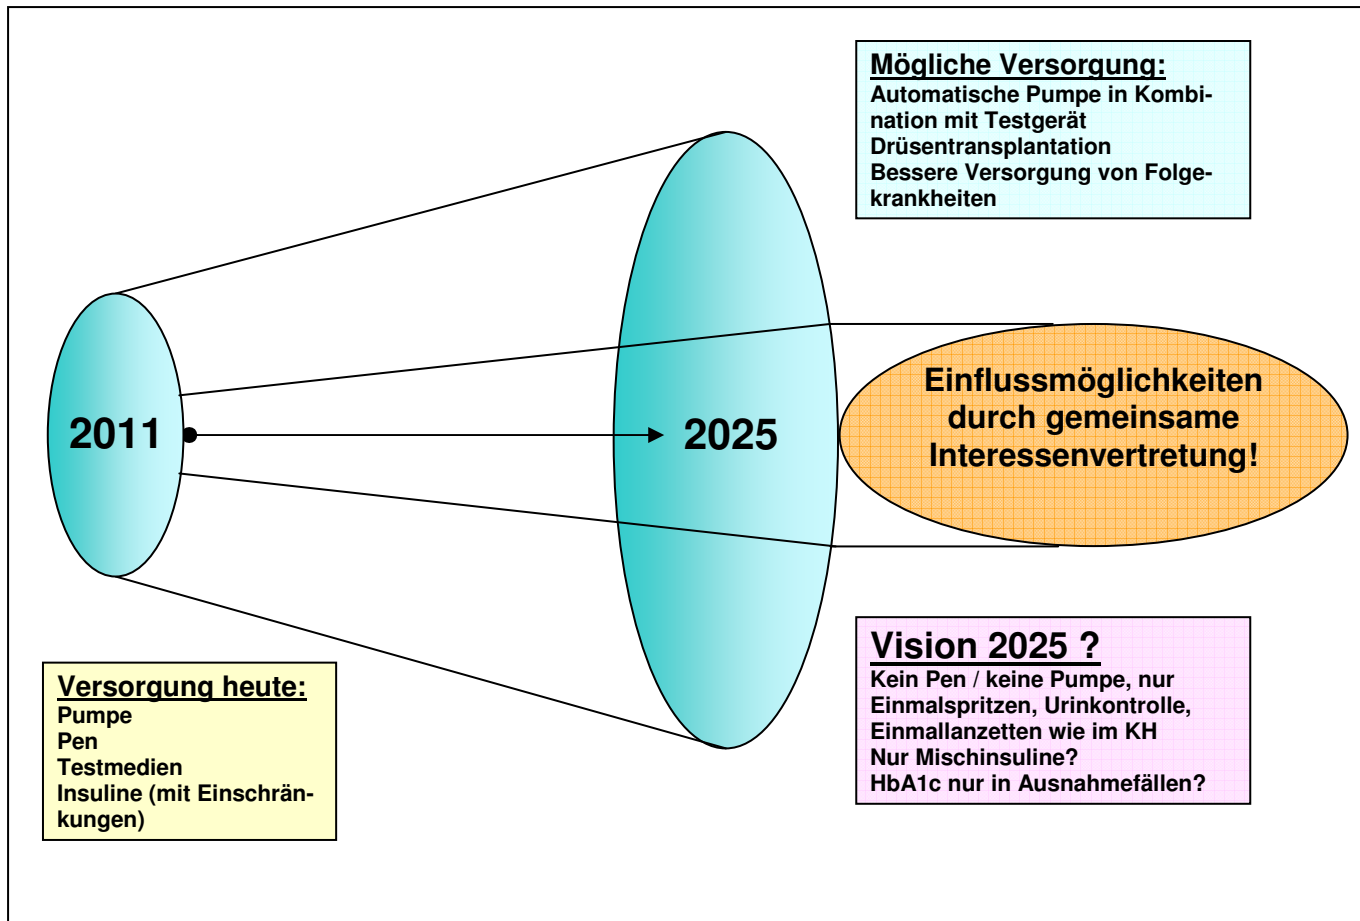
Mögliche Versorgung:
Automatische Pumpe in Kombination mit Testgerät
Drüsentransplantation
Bessere Versorgung von Folgekrankheiten

2011

2025

Einflussmöglichkeiten durch gemeinsame Interessenvertretung!

Vision 2025 ?
Kein Pen / keine Pumpe, nur Einmalspritzen, Urinkontrolle, Einmallanzetten wie im KH
Nur Mischinsuline?
HbA1c nur in Ausnahmefällen?

Versorgung heute:
Pumpe
Pen
Testmedien
Insuline (mit Einschränkungen)